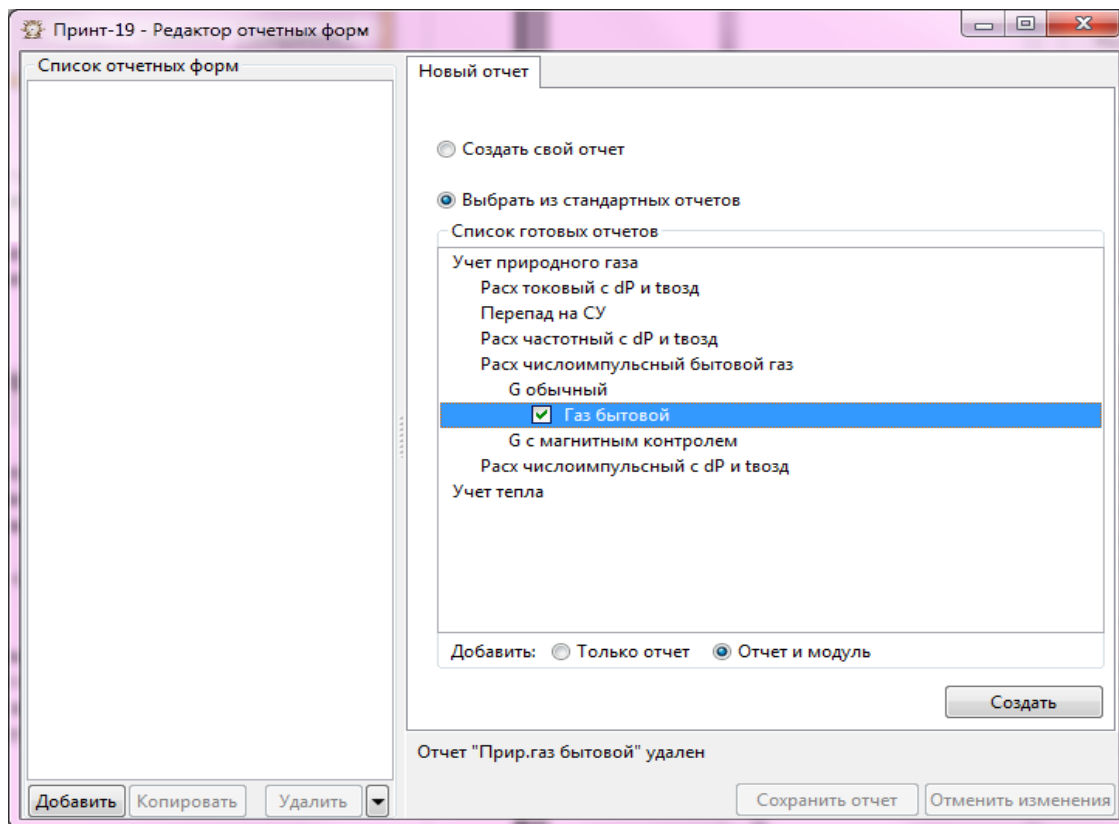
Принт-19 - Редактор отчетных форм

Список отчетных форм

Добавить Копировать Удалить

Новый отчет

Создать свой отчет

Выбрать из стандартных отчетов

Список готовых отчетов

Учет природного газа
Расх токовый с dP и tвозд
Перепад на СУ
Расх частотный с dP и tвозд
Расх числоимпульсный бытовой газ
G обычный
Газ бытовой
G с магнитным контролем
Расх числоимпульсный с dP и tвозд
Учет тепла

Добавить: Только отчет Отчет и модуль

Создать

Отчет "Прир.газ бытовой" удален

Сохранить отчет Отменить изменения